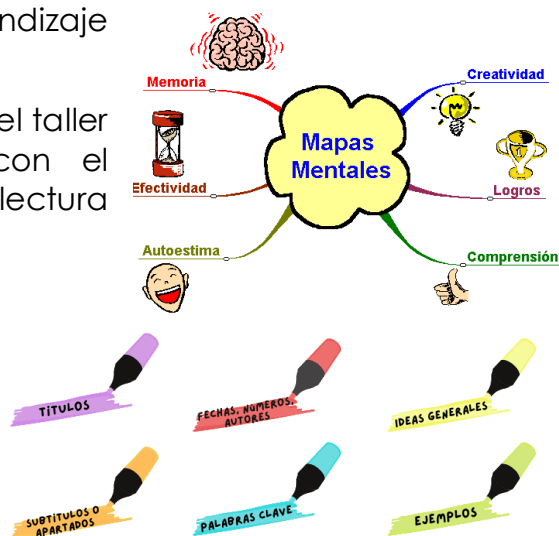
ndizaje

el taller con el lectura

Memoria

Efectividad

Autoestima

Mapas Mentales

Creatividad

Logros

Comprensión

TÍTULOS

FECHAS, NÚMEROS, AUTORES

IDEAS GENERALES

SUBTÍTULOS O APARTADOS

PALABRAS CLAVE

EJEMPLOS